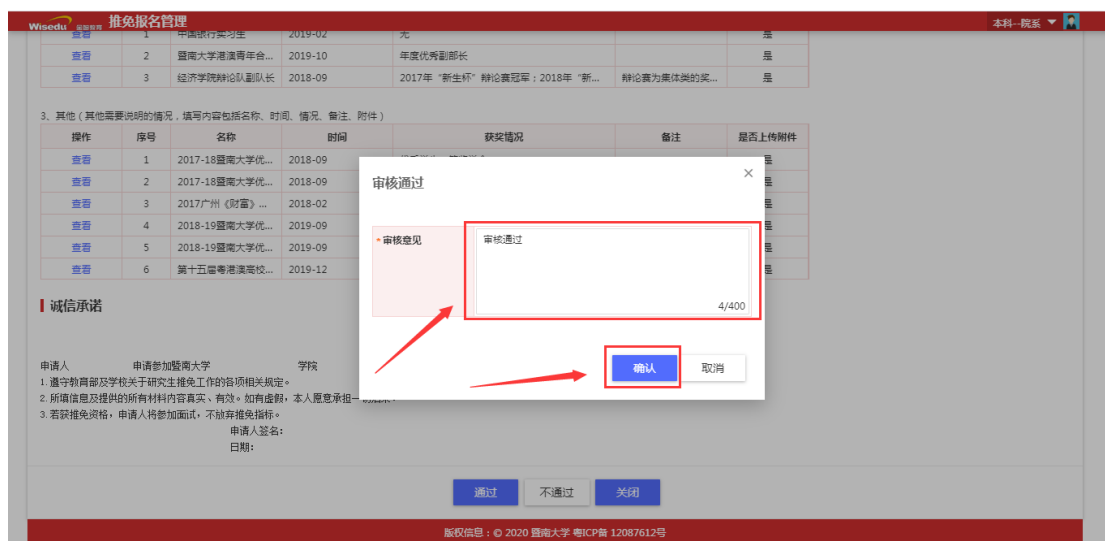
Wisedu 金智教育 推免报名管理

本科--院系

| 查看 | 1 | 中国银行实习生 | 2019-02 | 无 | | 是 |
|---|---|---|---|---|---|---|
| 查看 | 2 | 暨南大学港澳青年合... | 2019-10 | 年度优秀副部长 | | 是 |
| 查看 | 3 | 经济学院辩论队副队长 | 2018-09 | 2017年"新生杯"辩论赛冠军；2018年"新... | 辩论赛为集体类的奖... | 是 |

3、其他（其他需要说明的情况，填写内容包括名称、时间、情况、备注、附件）

| 操作 | 序号 | 名称 | 时间 | 获奖情况 | 备注 | 是否上传附件 |
|---|---|---|---|---|---|---|
| 查看 | 1 | 2017-18暨南大学优... | 2018-09 | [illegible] | | 是 |
| 查看 | 2 | 2017-18暨南大学优... | 2018-09 | | | 是 |
| 查看 | 3 | 2017广州《财富》... | 2018-02 | | | 是 |
| 查看 | 4 | 2018-19暨南大学优... | 2019-09 | | | 是 |
| 查看 | 5 | 2018-19暨南大学优... | 2019-09 | | | 是 |
| 查看 | 6 | 第十五届粤港澳高校... | 2019-12 | | | 是 |

诚信承诺

申请人 申请参加暨南大学 学院
1.遵守教育部及学校关于研究生推免工作的各项相关规定。
2.所填信息及提供的所有材料内容真实、有效。如有虚假，本人愿意承担一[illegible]。
3.若获推免资格，申请人将参加面试，不放弃推免指标。
申请人签名：
日期：

审核通过
×
* 审核意见
审核通过
4/400
确认 取消

通过 不通过 关闭

版权信息：© 2020 暨南大学 粤ICP备 12087612号